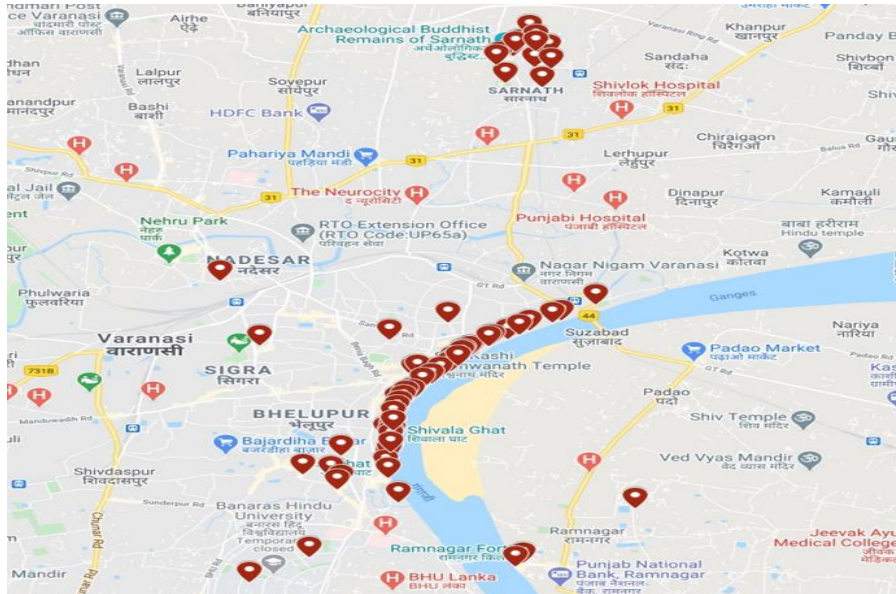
dhani Post
ce Varanasi
पोस्ट
ऑफिस वाराणसी
Airhe
ऐढ़े
Baniyapur
बनियापुर
Archaeological Buddhist
Remains of Sarnath
अर्चेओलॉजिकल
बुद्धिस्ट
Varanasi Ring Rd
Khanpur
खानपुर
Panday B
Sandaha
संदहा
Shivbon
शिवबो
dhan
Lalpur
लालपुर
Sovepur
सोयेपुर
SARNATH
सारनाथ
Shivlok Hospital
शिवलोक हॉस्पिटल
anandpur
मानंदपुर
Bashi
बाशी
HDFC Bank
31
31
Chiraigaon
चिरईगाँव
Pahariya Mandi
पहड़िया मंडी
Lerhupur
लेढ़ुपुर
Jail
ट्रल जेल
31
The Neurocity
द न्यूरोसिटी
Dinapur
दिनापुर
Kamauli
कमौली
Nehru Park
नेहरू पार्क
31
RTO Extension Office
(RTO Code:UP65a)
परिवहन सेवा
Punjabi Hospital
पंजाबी हॉस्पिटल
बाबा हरीराम
Hindu temple
NADESAR
नदेसर
Nagar Nigam Varanasi
नगर निगम वाराणसी
Kotwa
कोटवा
Phulwaria
फुलवरिया
GT Rd
44
Ganges
Varanasi
वाराणसी
Suzabad
सुजाबाद
Nariya
नारिया
7318
Kashi
Vishwanath Temple
विश्वनाथ मंदिर
Padao Market
पड़ाओ मार्केट
SIGRA
सिगरा
Padao
पदाव
BHELUPUR
भेलूपुर
Shivala Ghat
शिवाला घाट
Shiv Temple
शिव मंदिर
Bajardiha Bazar
बजरडीहा बाजार
Ved Vyas Mandir
वेद व्यास मंदिर
Shivdaspur
शिवदासपुर
Banaras Hindu
University
बनारस हिंदू
विश्वविद्यालय
Temporarily
closed
Ramnagar
रामनगर
Jeevak Ayu
Medical College
Ramnagar Fort
रामनगर किला
Punjab National
Bank, Ramnagar
Mandir
BHU Lanka
BHU लंका
Chunar Rd
Manduwadih Rd